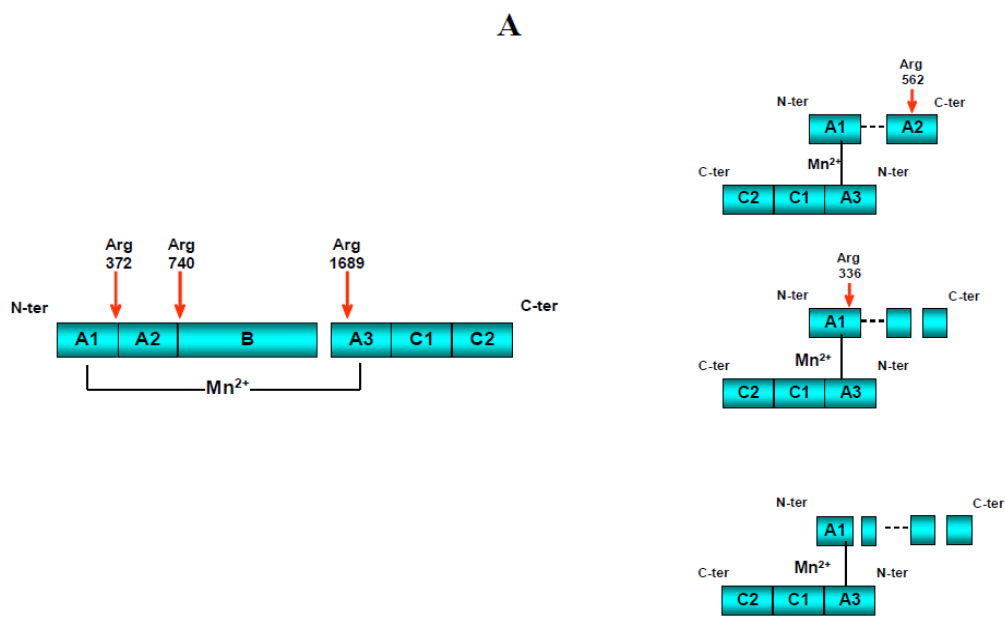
A

Arg 372
Arg 740
Arg 1689
N-ter
C-ter
A1
A2
B
A3
C1
C2
$Mn^{2+}$

Arg 562
N-ter
C-ter
A1
A2
$Mn^{2+}$
C-ter
N-ter
C2
C1
A3

Arg 336
N-ter
C-ter
A1
C-ter
$Mn^{2+}$
N-ter
C2
C1
A3

N-ter
C-ter
A1
$Mn^{2+}$
C-ter
N-ter
C2
C1
A3